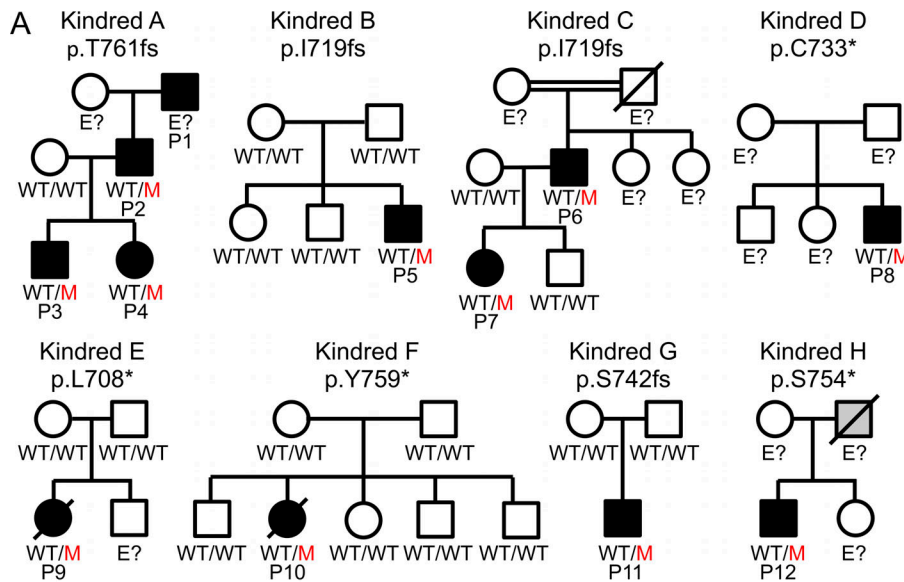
A

Kindred A
p.T761fs

E?
E?
P1
WT/WT
WT/M
P2
WT/M
P3
WT/M
P4

Kindred B
p.I719fs

WT/WT
WT/WT
WT/WT
WT/WT
WT/M
P5

Kindred C
p.I719fs

E?
E?
WT/WT
WT/M
P6
E?
E?
WT/M
P7
WT/WT

Kindred D
p.C733*

E?
E?
E?
E?
WT/M
P8

Kindred E
p.L708*

WT/WT
WT/WT
WT/M
P9
E?

Kindred F
p.Y759*

WT/WT
WT/WT
WT/WT
WT/M
P10
WT/WT
WT/WT
WT/WT

Kindred G
p.S742fs

WT/WT
WT/WT
WT/M
P11

Kindred H
p.S754*

E?
E?
WT/M
P12
E?